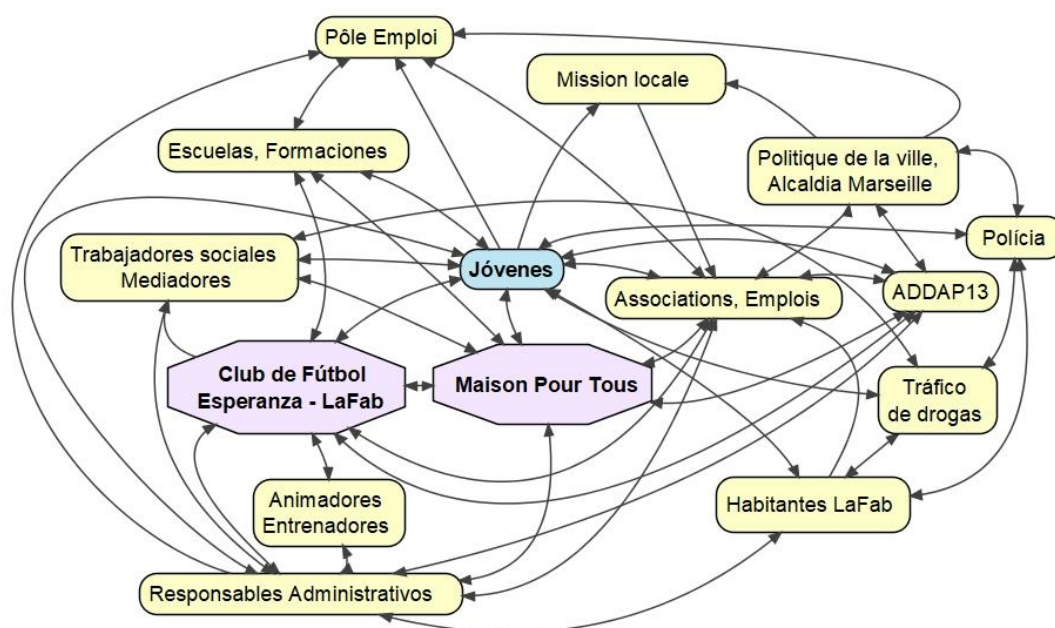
Pôle Emploi

Mission locale

Escuelas, Formaciones

Politique de la ville, Alcaldia Marseille

Polícia

Trabajadores sociales Mediadores

Jóvenes

Associations, Emplois

ADDAP13

Club de Fútbol Esperanza - LaFab

Maison Pour Tous

Tráfico de drogas

Animadores Entrenadores

Habitantes LaFab

Responsables Administrativos